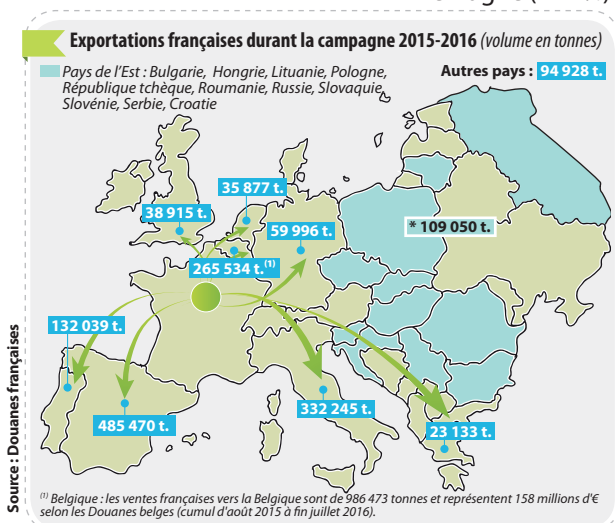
Exportations françaises durant la campagne 2015-2016 (volume en tonnes)

Pays de l'Est : Bulgarie, Hongrie, Lituanie, Pologne, République tchèque, Roumanie, Russie, Slovaquie, Slovénie, Serbie, Croatie

Autres pays : 94 928 t.

* 109 050 t.

35 877 t.

38 915 t.

59 996 t.

265 534 t.$^{(1)}$

132 039 t.

485 470 t.

332 245 t.

23 133 t.

Source : Douanes françaises

$^{(1)}$ Belgique : les ventes françaises vers la Belgique sont de 986 473 tonnes et représentent 158 millions d'€ selon les Douanes belges (cumul d'août 2015 à fin juillet 2016).